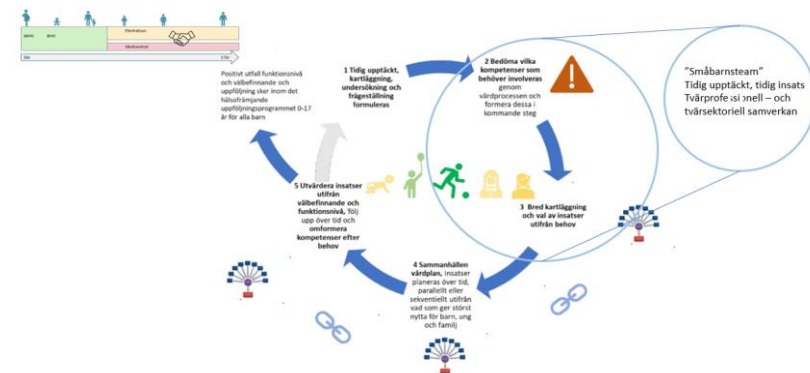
BMM BHV
Elevhälsan
Skolkurator
0år
1 Tidig upptäckt, kartläggning, undersökning och frågeställning formuleras

2 Bedöma vilka kompetenser som behöver involveras genom vårdprocessen och formera dessa i kommande steg

3 Bred kartläggning och val av insatser utifrån behov

4 Sammanhållen vårdplan, insatser planeras över tid, parallellt eller sekventiellt utifrån vad som ger störst nytta för barn, ung och familj

5 Utvärdera insatser utifrån välbefinnande och funktionsnivå, följ upp över tid och omformera kompetenser efter behov

Positivt utfall funktionsnivå och välbefinnande och uppföljning sker inom det hälsofrämjande uppföljningsprogrammet 0-17 år för alla barn

"Småbarnsteam"
Tidig upptäckt, tidig insats
Tvärprofe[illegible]sionell – och tvärsektoriell samverkan